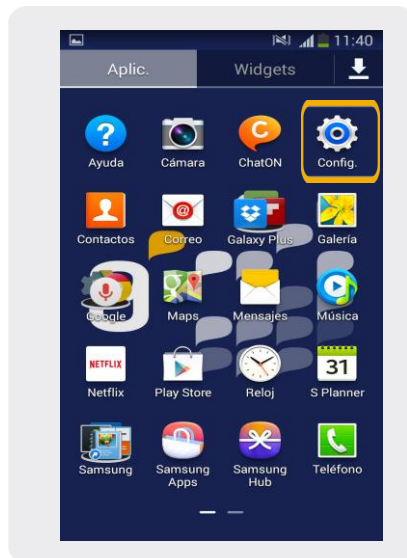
11:40

Aplic.
Widgets

Ayuda
Cámara
ChatON
Config.

Contactos
Correo
Galaxy Plus
Galería

Google
Maps
Mensajes
Música

NETFLIX
Netflix
Play Store
Reloj
31
S Planner

Samsung
Samsung Apps
Samsung Hub
Teléfono